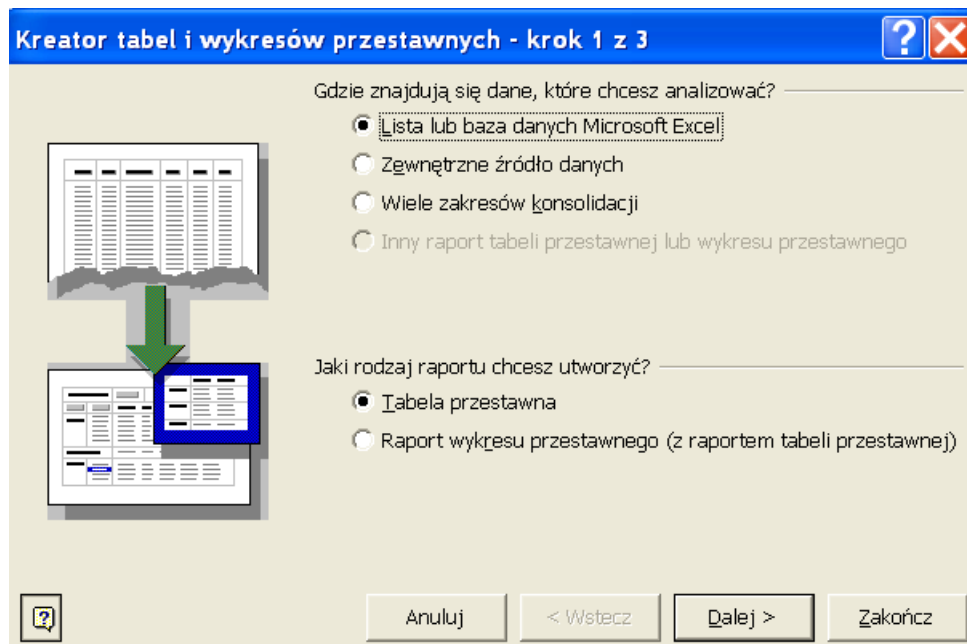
Kreator tabel i wykresów przestawnych - krok 1 z 3

Gdzie znajdują się dane, które chcesz analizować?

Lista lub baza danych Microsoft Excel

Zewnętrzne źródło danych

Wiele zakresów konsolidacji

Inny raport tabeli przestawnej lub wykresu przestawnego

Jaki rodzaj raportu chcesz utworzyć?

Tabela przestawna

Raport wykresu przestawnego (z raportem tabeli przestawnej)

Anuluj

< Wstecz

Dalej >

Zakończ